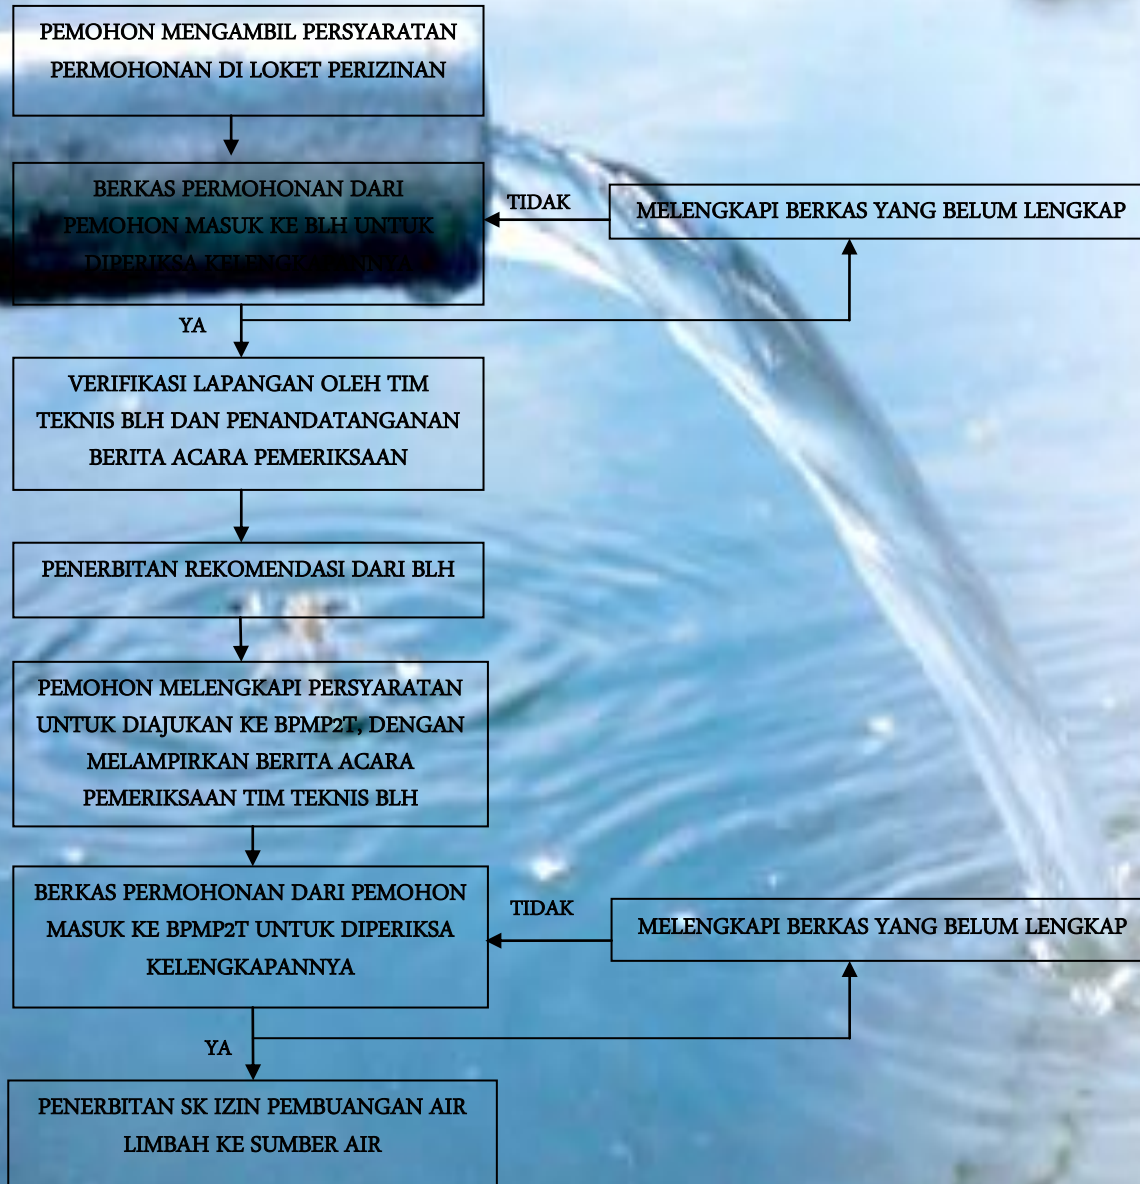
PEMOHON MENGAMBIL PERSYARATAN PERMOHONAN DI LOKET PERIZINAN

BERKAS PERMOHONAN DARI PEMOHON MASUK KE BLH UNTUK DIPERIKSA KELENGK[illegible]NNYA

TIDAK

MELENGKAPI BERKAS YANG BELUM LENGKAP

YA

VERIFIKASI LAPANGAN OLEH TIM TEKNIS BLH DAN PENANDATANGANAN BERITA ACARA PEMERIKSAAN

PENERBITAN REKOMENDASI DARI BLH

PEMOHON MELENGKAPI PERSYARATAN UNTUK DIAJUKAN KE BPMP2T, DENGAN MELAMPIRKAN BERITA ACARA PEMERIKSAAN TIM TEKNIS BLH

BERKAS PERMOHONAN DARI PEMOHON MASUK KE BPMP2T UNTUK DIPERIKSA KELENGKAPANNYA

TIDAK

MELENGKAPI BERKAS YANG BELUM LENGKAP

YA

PENERBITAN SK IZIN PEMBUANGAN AIR LIMBAH KE SUMBER AIR